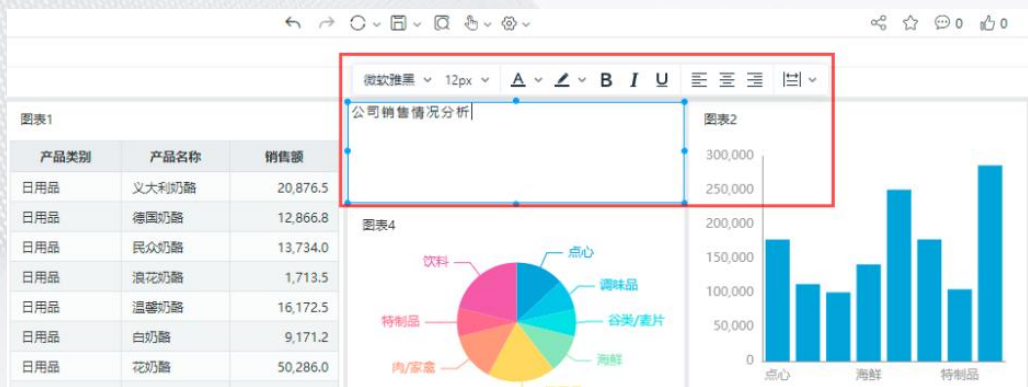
0 0

微软雅黑 12px A B I U

公司销售情况分析

图表1

| 产品类别 | 产品名称 | 销售额 |
|---|---|---|
| 日用品 | 义大利奶酪 | 20,876.5 |
| 日用品 | 德国奶酪 | 12,866.8 |
| 日用品 | 民众奶酪 | 13,734.0 |
| 日用品 | 浪花奶酪 | 1,713.5 |
| 日用品 | 温馨奶酪 | 16,172.5 |
| 日用品 | 白奶酪 | 9,171.2 |
| 日用品 | 花奶酪 | 50,286.0 |

图表4

饮料
点心
调味品
谷类/麦片
海鲜
特制品
肉/家禽

图表2

300,000
250,000
200,000
150,000
100,000
50,000
0
点心
海鲜
特制品